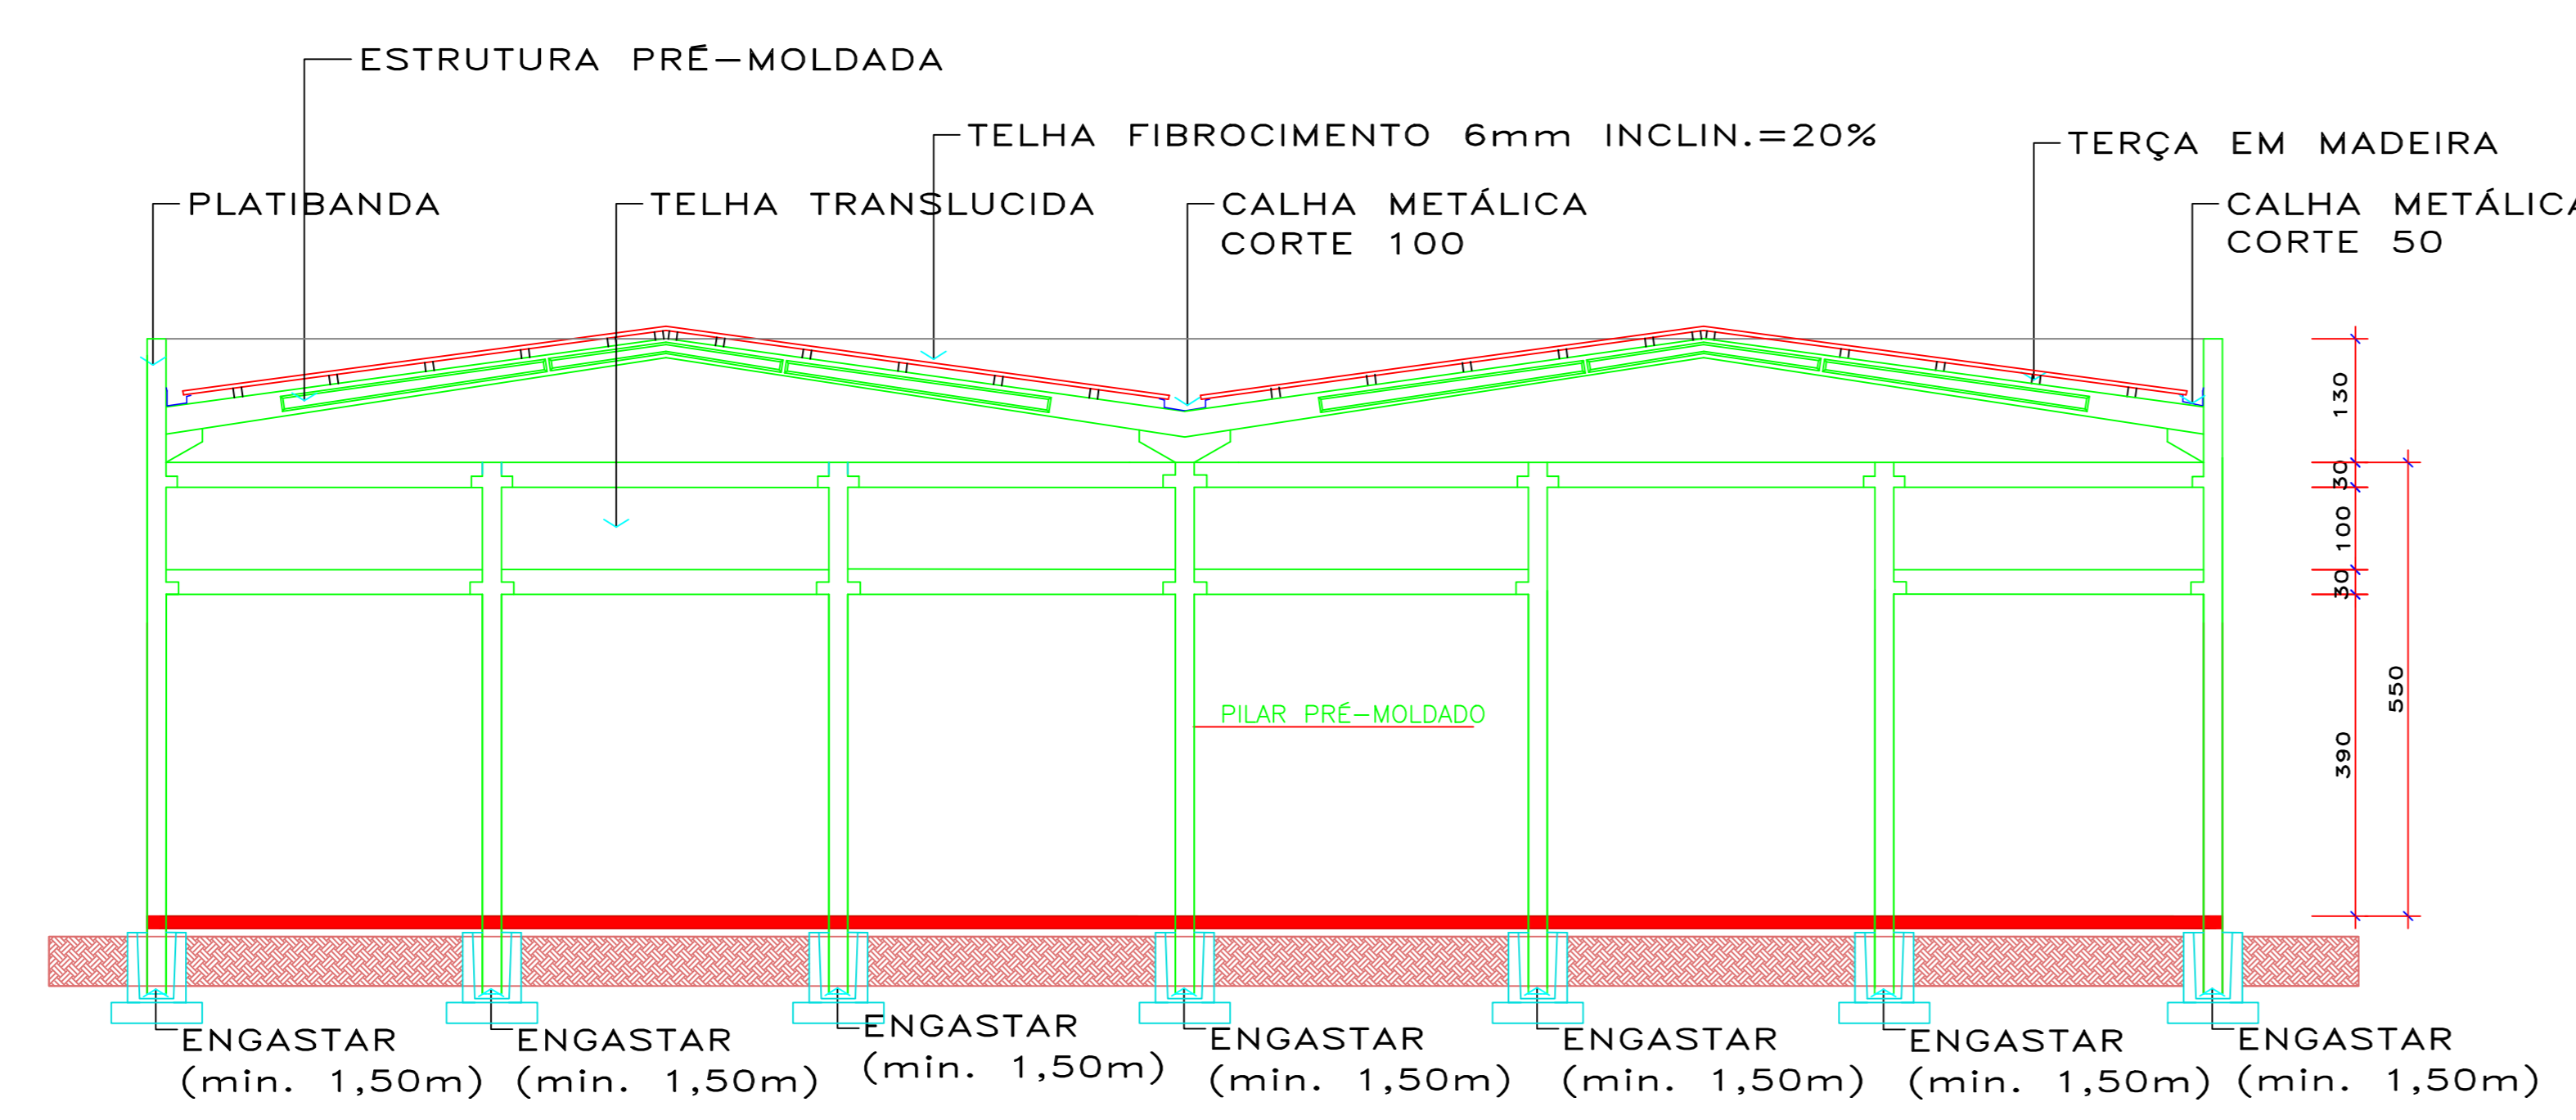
ESTRUTURA PRÉ-MOLDADA

TELHA FIBROCIMENTO 6mm INCLIN.=20%

TERÇA EM MADEIRA

PLATIBANDA

TELHA TRANSLUCIDA

CALHA METÁLICA
CORTE 100

CALHA METÁLICA
CORTE 50

130
30
100
30
390
550

PILAR PRÉ-MOLDADO

ENGASTAR (min. 1,50m)

ENGASTAR (min. 1,50m)

ENGASTAR (min. 1,50m)

ENGASTAR (min. 1,50m)

ENGASTAR (min. 1,50m)

ENGASTAR (min. 1,50m)

ENGASTAR (min. 1,50m)